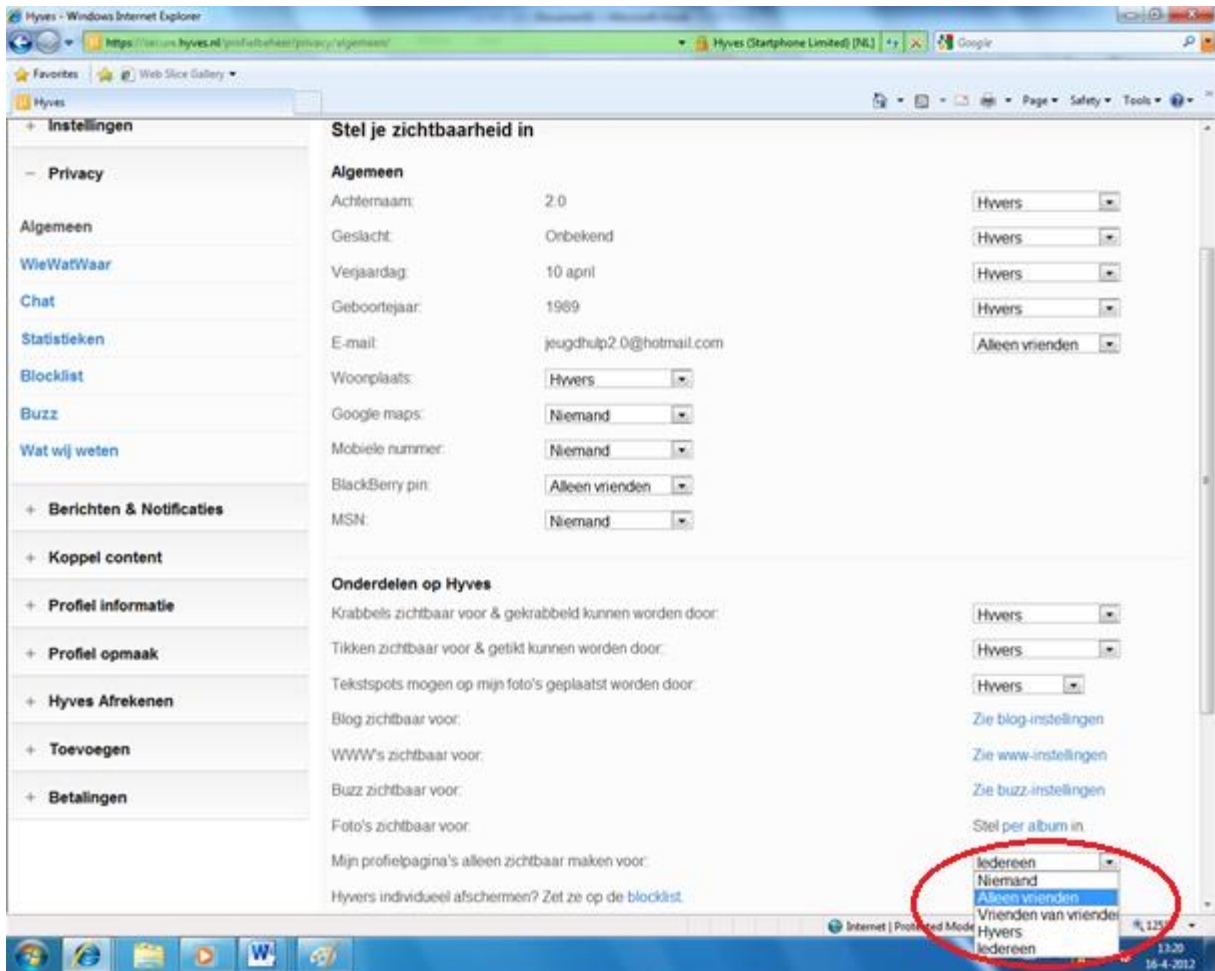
Hyves - Windows Internet Explorer

https://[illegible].hyves.nl/profielbeheer/privacy/algemeen/

Hyves (Startphone Limited) [NL]

Google

Favorites

Web Slice Gallery

Hyves

Page ▾ Safety ▾ Tools ▾

+ Instellingen

− Privacy

Algemeen

WieWatWaar

Chat

Statistieken

Blocklist

Buzz

Wat wij weten

+ Berichten & Notificaties

+ Koppel content

+ Profiel informatie

+ Profiel opmaak

+ Hyves Afrekenen

+ Toevoegen

+ Betalingen

Stel je zichtbaarheid in

Algemeen

| | | |
|---|---|---|
| Achternaam: | 2.0 | Hyvers |
| Geslacht: | Onbekend | Hyvers |
| Verjaardag: | 10 april | Hyvers |
| Geboortejaar: | 1989 | Hyvers |
| E-mail: | jeugdhulp2.0@hotmail.com | Alleen vrienden |
| Woonplaats: | Hyvers | |
| Google maps: | Niemand | |
| Mobiele nummer: | Niemand | |
| BlackBerry pin: | Alleen vrienden | |
| MSN: | Niemand | |

Onderdelen op Hyves

| | |
|---|---|
| Krabbels zichtbaar voor & gekrabbeld kunnen worden door: | Hyvers |
| Tikken zichtbaar voor & getikt kunnen worden door: | Hyvers |
| Tekstspots mogen op mijn foto's geplaatst worden door: | Hyvers |
| Blog zichtbaar voor: | Zie blog-instellingen |
| WWW's zichtbaar voor: | Zie www-instellingen |
| Buzz zichtbaar voor: | Zie buzz-instellingen |
| Foto's zichtbaar voor: | Stel per album in. |
| Mijn profielpagina's alleen zichtbaar maken voor: | Iedereen |

Niemand
Alleen vrienden
Vrienden van vrienden
Hyvers
Iedereen

Hyvers individueel afschermen? Zet ze op de blocklist.

Internet | Protected Mode

125%

13:20
16-4-2012